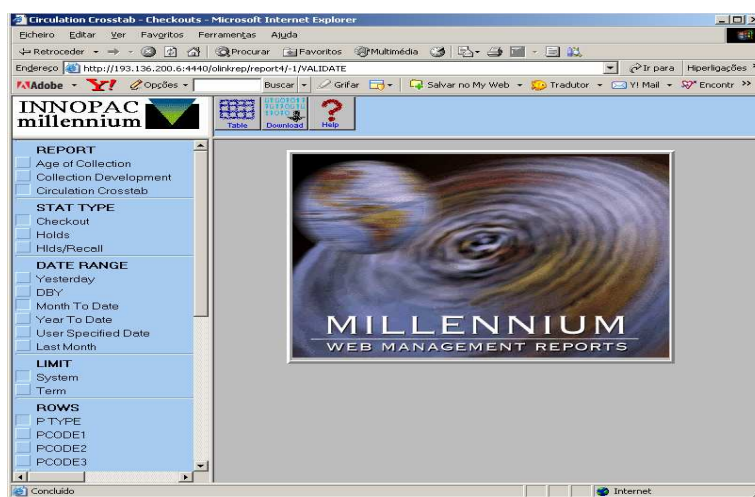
Circulation Crosstab - Checkouts - Microsoft Internet Explorer

Ficheiro Editar Ver Favoritos Ferramentas Ajuda

Retroceder Procurar Favoritos Multimédia

Endereço http://193.136.200.6:4440/olinkrep/report4/-1/VALIDATE Ir para Hiperligações

Adobe Y! Opções Buscar Grifar Salvar no My Web Tradutor Y! Mail Encontr

INNOPAC millennium

Table Download Help

REPORT
Age of Collection
Collection Development
Circulation Crosstab

STAT TYPE
Checkout
Holds
Hlds/Recall

DATE RANGE
Yesterday
DBY
Month To Date
Year To Date
User Specified Date
Last Month

LIMIT
System
Term

ROWS
P TYPE
PCODE1
PCODE2
PCODE3

MILLENNIUM
WEB MANAGEMENT REPORTS

Concluído Internet